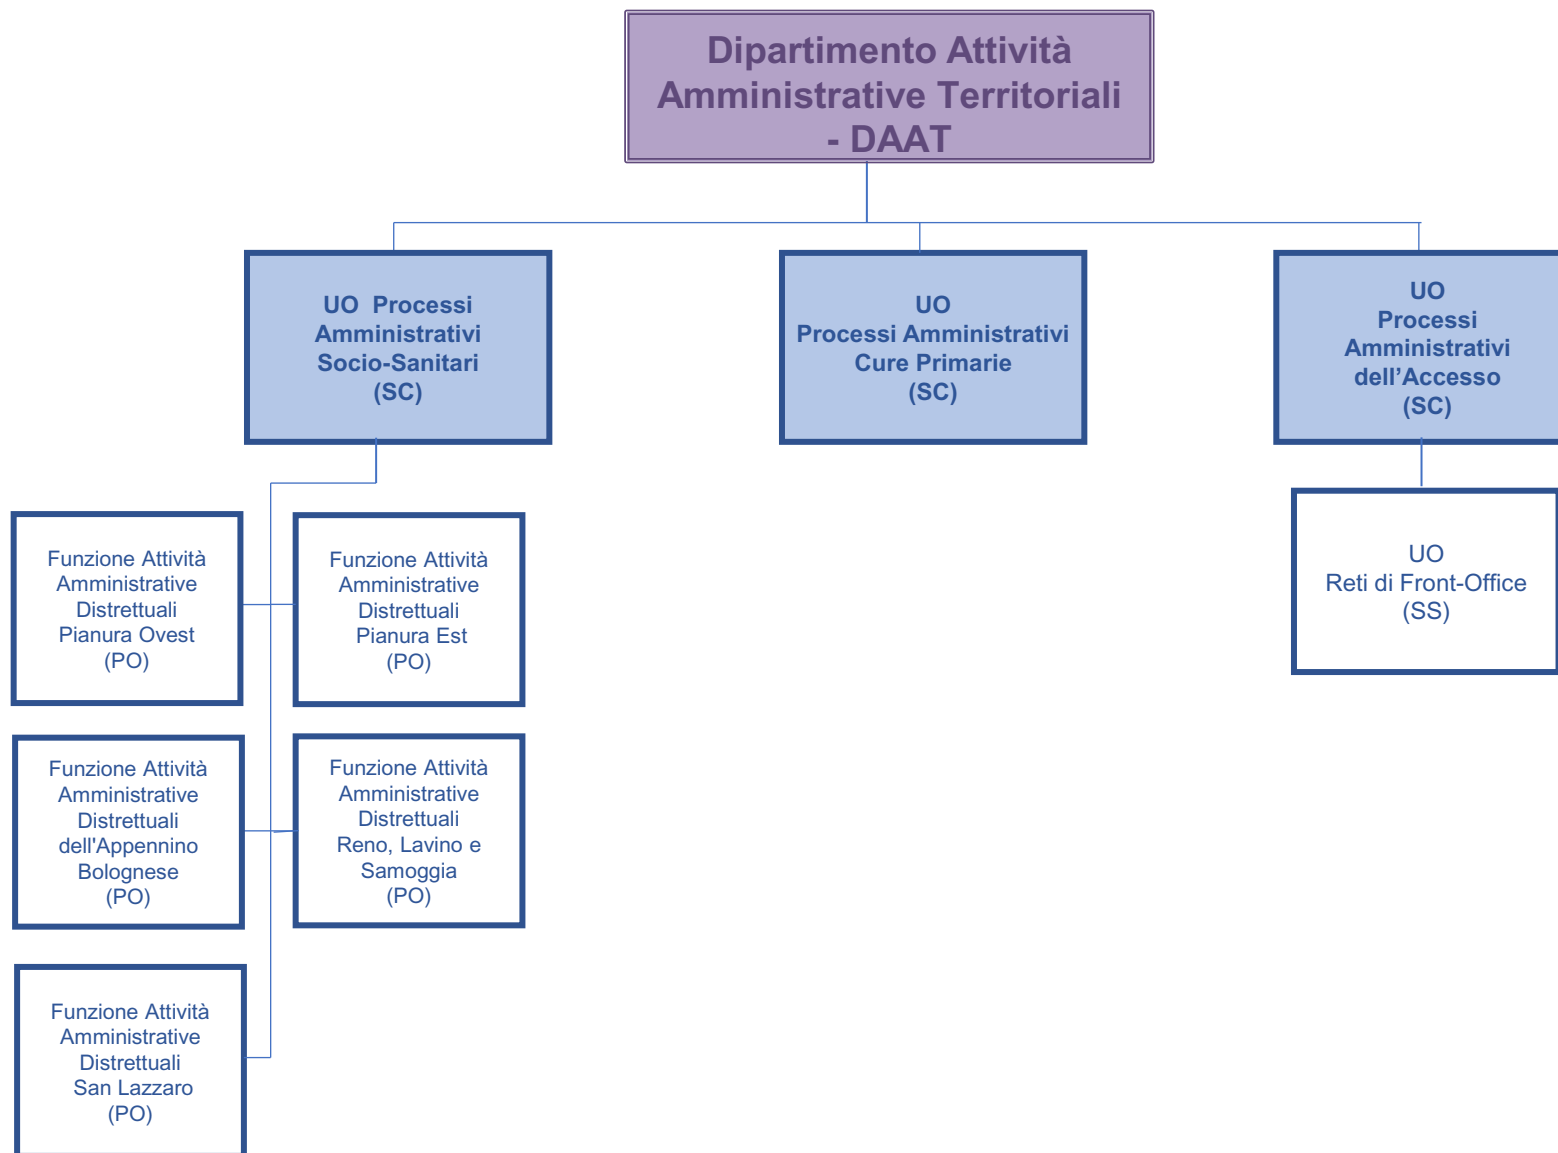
Dipartimento Attività Amministrative Territoriali - DAAT

UO Processi Amministrativi Socio-Sanitari (SC)

UO Processi Amministrativi Cure Primarie (SC)

UO Processi Amministrativi dell’Accesso (SC)

Funzione Attività Amministrative Distrettuali Pianura Ovest (PO)

Funzione Attività Amministrative Distrettuali Pianura Est (PO)

UO Reti di Front-Office (SS)

Funzione Attività Amministrative Distrettuali dell'Appennino Bolognese (PO)

Funzione Attività Amministrative Distrettuali Reno, Lavino e Samoggia (PO)

Funzione Attività Amministrative Distrettuali San Lazzaro (PO)